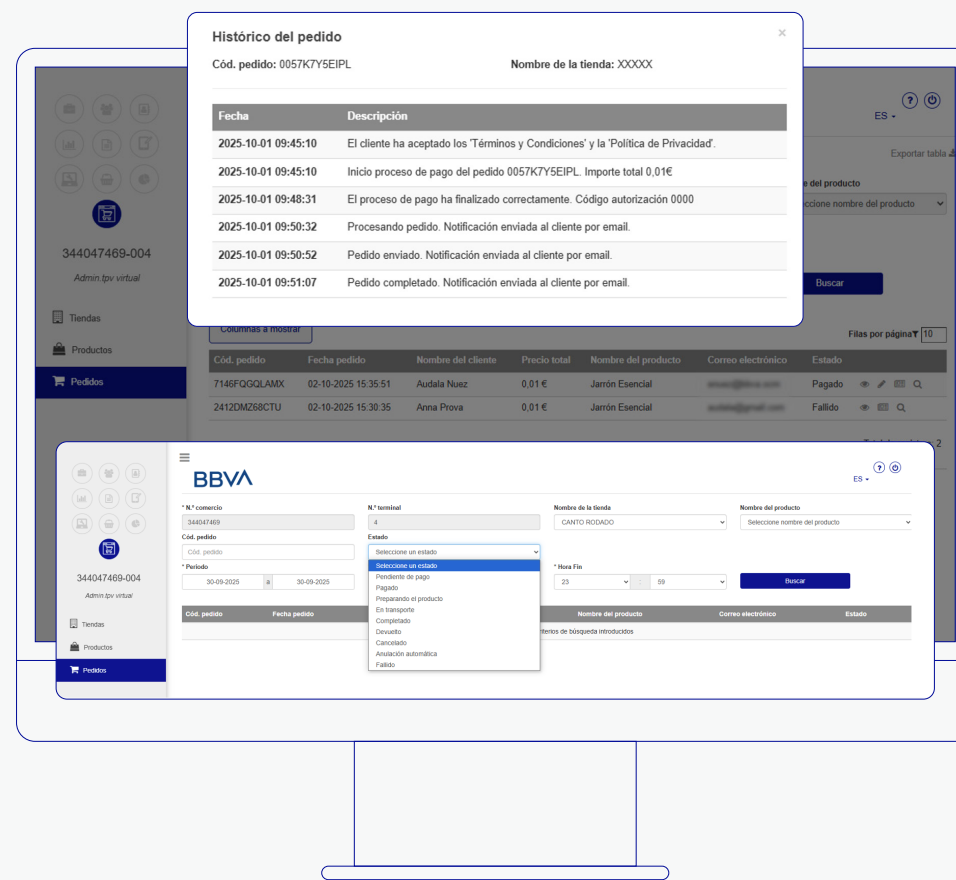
Histórico del pedido

Cód. pedido: 0057K7Y5EIPL

Nombre de la tienda: XXXXX

| Fecha | Descripción |
|---|---|
| 2025-10-01 09:45:10 | El cliente ha aceptado los 'Términos y Condiciones' y la 'Política de Privacidad'. |
| 2025-10-01 09:45:10 | Inicio proceso de pago del pedido 0057K7Y5EIPL. Importe total 0,01€ |
| 2025-10-01 09:48:31 | El proceso de pago ha finalizado correctamente. Código autorización 0000 |
| 2025-10-01 09:50:32 | Procesando pedido. Notificación enviada al cliente por email. |
| 2025-10-01 09:50:52 | Pedido enviado. Notificación enviada al cliente por email. |
| 2025-10-01 09:51:07 | Pedido completado. Notificación enviada al cliente por email. |

ES

Exportar tabla

e del producto

ccione nombre del producto

Buscar

344047469-004

Admin.tpv virtual

Tiendas

Productos

Pedidos

Columnas a mostrar

Filas por página 10

| Cód. pedido | Fecha pedido | Nombre del cliente | Precio total | Nombre del producto | Correo electrónico | Estado |
|---|---|---|---|---|---|---|
| 7146FQGQLAMX | 02-10-2025 15:35:51 | Audala Nuez | 0,01 € | Jarrón Esencial | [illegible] | Pagado |
| 2412DMZ68CTU | 02-10-2025 15:30:35 | Anna Prova | 0,01 € | Jarrón Esencial | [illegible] | Fallido |

2

BBVA

ES

* N.º comercio
344047469

N.º terminal
4

Nombre de la tienda
CANTO RODADO

Nombre del producto
Seleccione nombre del producto

Cód. pedido
Cód. pedido

Estado
Seleccione un estado

Seleccione un estado
Pendiente de pago
Pagado
Preparando el producto
En transporte
Completado
Devuelto
Cancelado
Anulación automática
Fallido

* Periodo
30-09-2025 a 30-09-2025

* Hora Fin
23 : 59

Buscar

344047469-004

Admin.tpv virtual

Tiendas

Productos

Pedidos

Cód. pedido | Fecha pedido | Nombre del producto | Correo electrónico | Estado

riterios de búsqueda introducidos